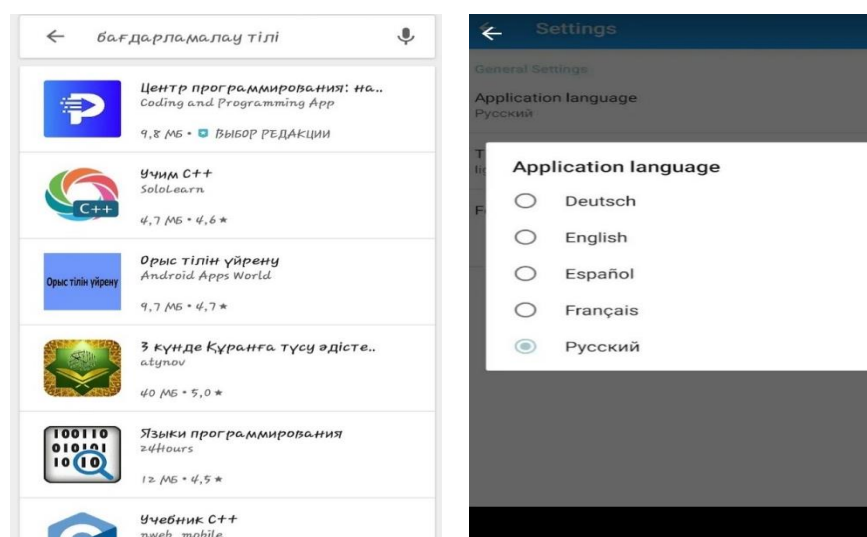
←

бағдарламалау тілі

Центр программирования: на..
Coding and Programming App
9,8 МБ • ВЫБОР РЕДАКЦИИ

C++
Учим C++
SoloLearn
4,7 МБ • 4,6 ★

Орыс тілін үйрену
Орыс тілін үйрену
Android Apps World
9,7 МБ • 4,7 ★

3 күнде Құранға түсу әдісте..
atynov
40 МБ • 5,0 ★

100110
010101
1010
Языки программирования
24Hours
12 МБ • 4,5 ★

Учебник C++
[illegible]

← Settings

General Settings

Application language
Русский

Application language

Deutsch

English

Español

Français

Русский